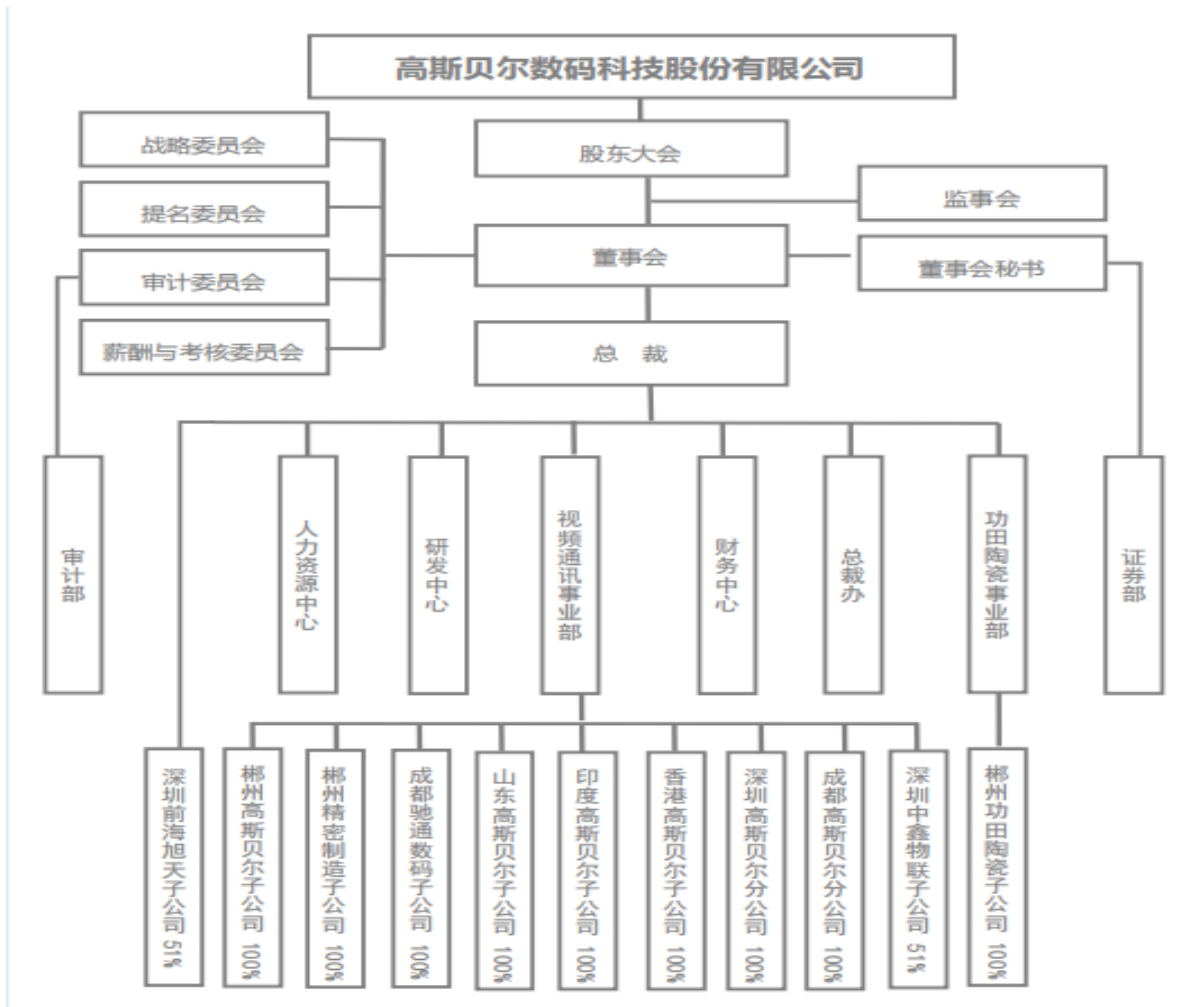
高斯贝尔数码科技股份有限公司

股东大会

战略委员会

提名委员会

审计委员会

薪酬与考核委员会

监事会

董事会

董事会秘书

总　裁

审计部

人力资源中心

研发中心

视频通讯事业部

财务中心

总裁办

功田陶瓷事业部

证券部

深圳前海旭天子公司 51%

郴州高斯贝尔子公司 100%

郴州精密制造子公司 100%

成都驰通数码子公司 100%

山东高斯贝尔子公司 100%

印度高斯贝尔子公司 100%

香港高斯贝尔子公司 100%

深圳高斯贝尔分公司 100%

成都高斯贝尔分公司 100%

深圳中鑫物联子公司 51%

郴州功田陶瓷子公司 100%